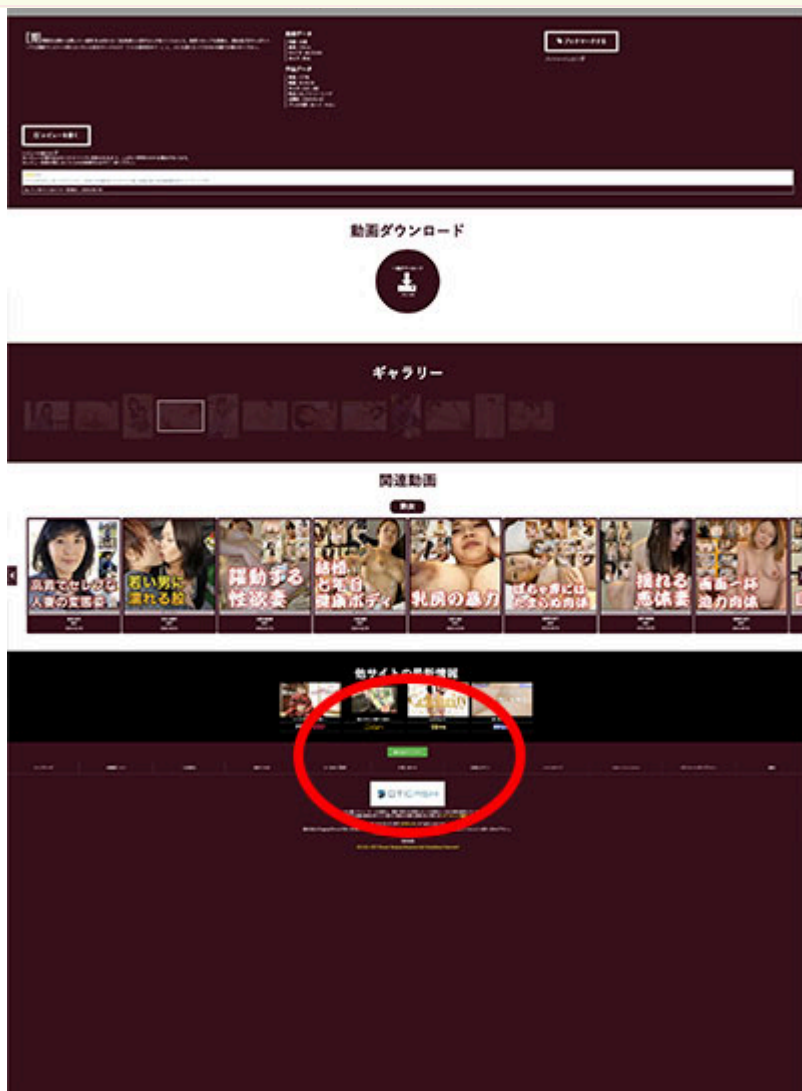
ブックマークする

レビューを書く

動画ダウンロード

ギャラリー

関連動画

高貴でセレブな人妻の支配欲

若い男に濡れる股

躍動する性欲妻

結婚七年目爆熟ボディ

乳房の暴力

ぽちゃ妻には

揺れる熟体妻

画面一杯迫力肉体

他サイトの最新情報

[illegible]